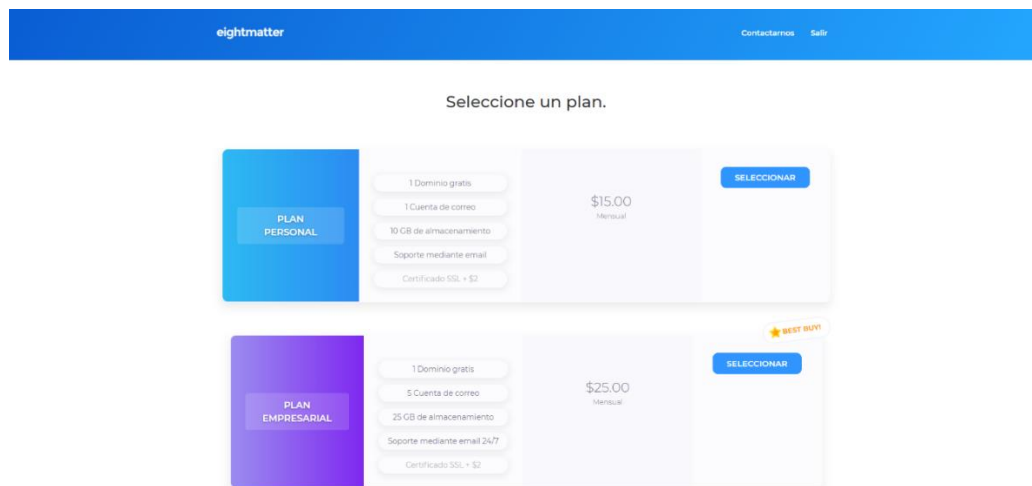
eightmatter

Contactarnos Salir

Seleccione un plan.

PLAN PERSONAL

1 Dominio gratis
1 Cuenta de correo
10 GB de almacenamiento
Soporte mediante email
Certificado SSL + $2

$15.00
Mensual

SELECCIONAR

BEST BUY!

PLAN EMPRESARIAL

1 Dominio gratis
5 Cuenta de correo
25 GB de almacenamiento
Soporte mediante email 24/7
Certificado SSL + $2

$25.00
Mensual

SELECCIONAR